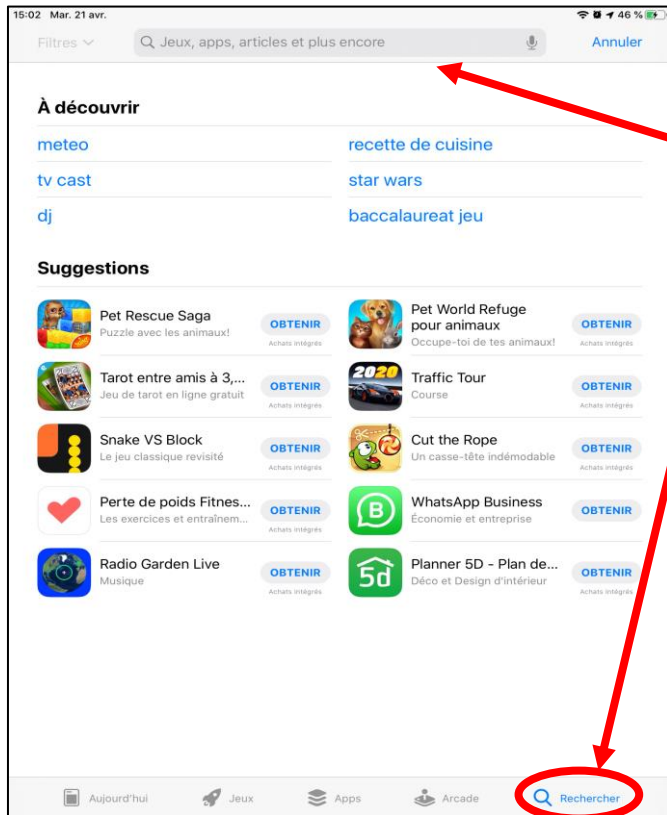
15:02 Mar. 21 avr.

46 %

Filtres

Jeux, apps, articles et plus encore

Annuler

À découvrir

meteo

recette de cuisine

tv cast

star wars

dj

baccalaureat jeu

Suggestions

Pet Rescue Saga
Puzzle avec les animaux!
OBTENIR
Achats intégrés

Pet World Refuge pour animaux
Occupe-toi de tes animaux!
OBTENIR
Achats intégrés

Tarot entre amis à 3,...
Jeu de tarot en ligne gratuit
OBTENIR
Achats intégrés

2020
Traffic Tour
Course
OBTENIR
Achats intégrés

Snake VS Block
Le jeu classique revisité
OBTENIR
Achats intégrés

Cut the Rope
Un casse-tête indémodable
OBTENIR
Achats intégrés

Perte de poids Fitnes...
Les exercices et entraînem...
OBTENIR
Achats intégrés

WhatsApp Business
Économie et entreprise
OBTENIR

Radio Garden Live
Musique
OBTENIR
Achats intégrés

5d
Planner 5D - Plan de...
Déco et Design d'intérieur
OBTENIR
Achats intégrés

Aujourd'hui

Jeux

Apps

Arcade

Rechercher